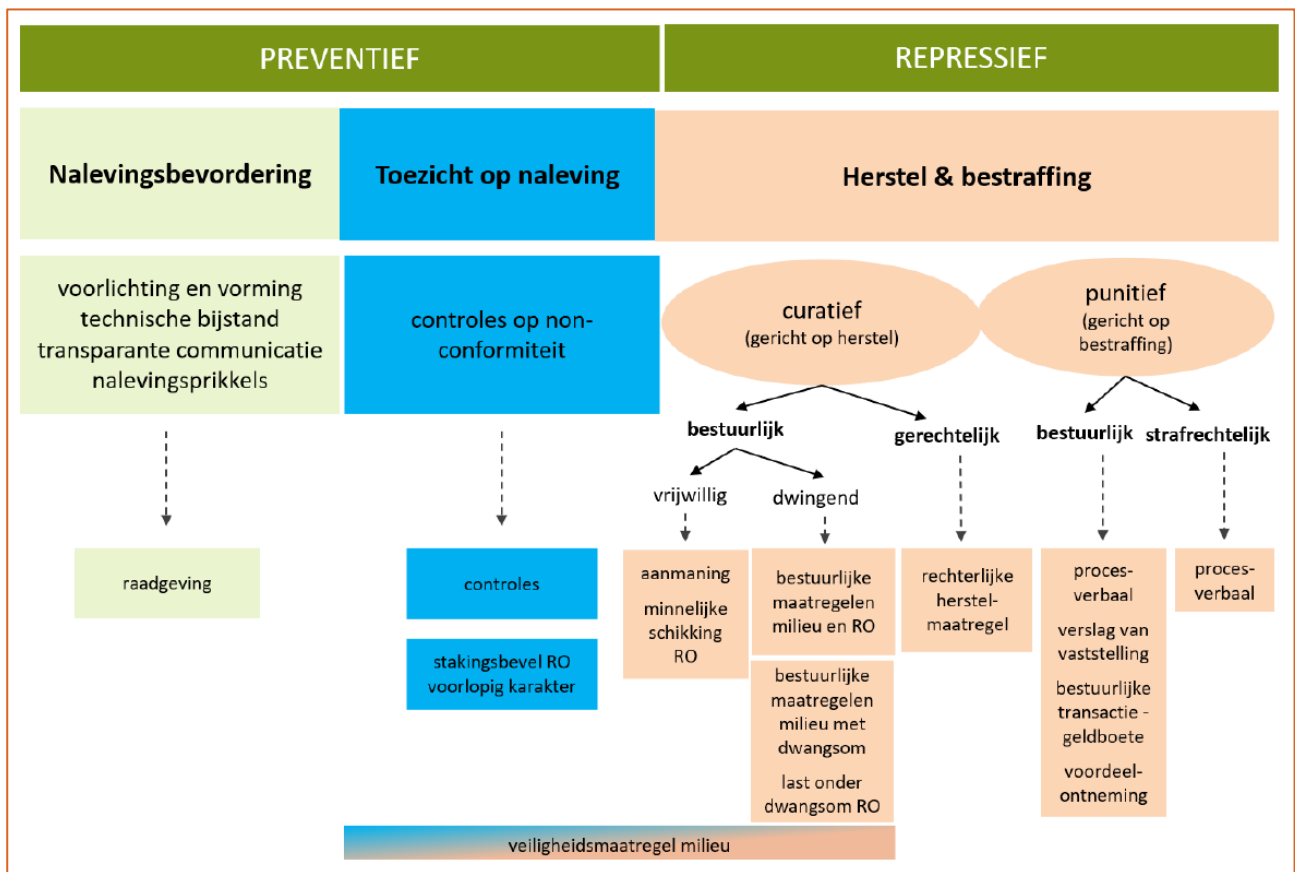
PREVENTIEF

REPRESSIEF

Nalevingsbevordering

Toezicht op naleving

Herstel & bestraffing

voorlichting en vorming
technische bijstand
transparante communicatie
nalevingsprikkels

controles op non-conformiteit

curatief
(gericht op herstel)

punitief
(gericht op bestraffing)

bestuurlijk

gerechtelijk

bestuurlijk

strafrechtelijk

vrijwillig

dwingend

raadgeving

controles

stakingsbevel RO
voorlopig karakter

aanmaning

minnelijke schikking RO

bestuurlijke maatregelen milieu en RO

bestuurlijke maatregelen milieu met dwangsom

last onder dwangsom RO

rechterlijke herstelmaatregel

proces-verbaal

verslag van vaststelling

bestuurlijke transactie - geldboete

voordeelontneming

proces-verbaal

veiligheidsmaatregel milieu